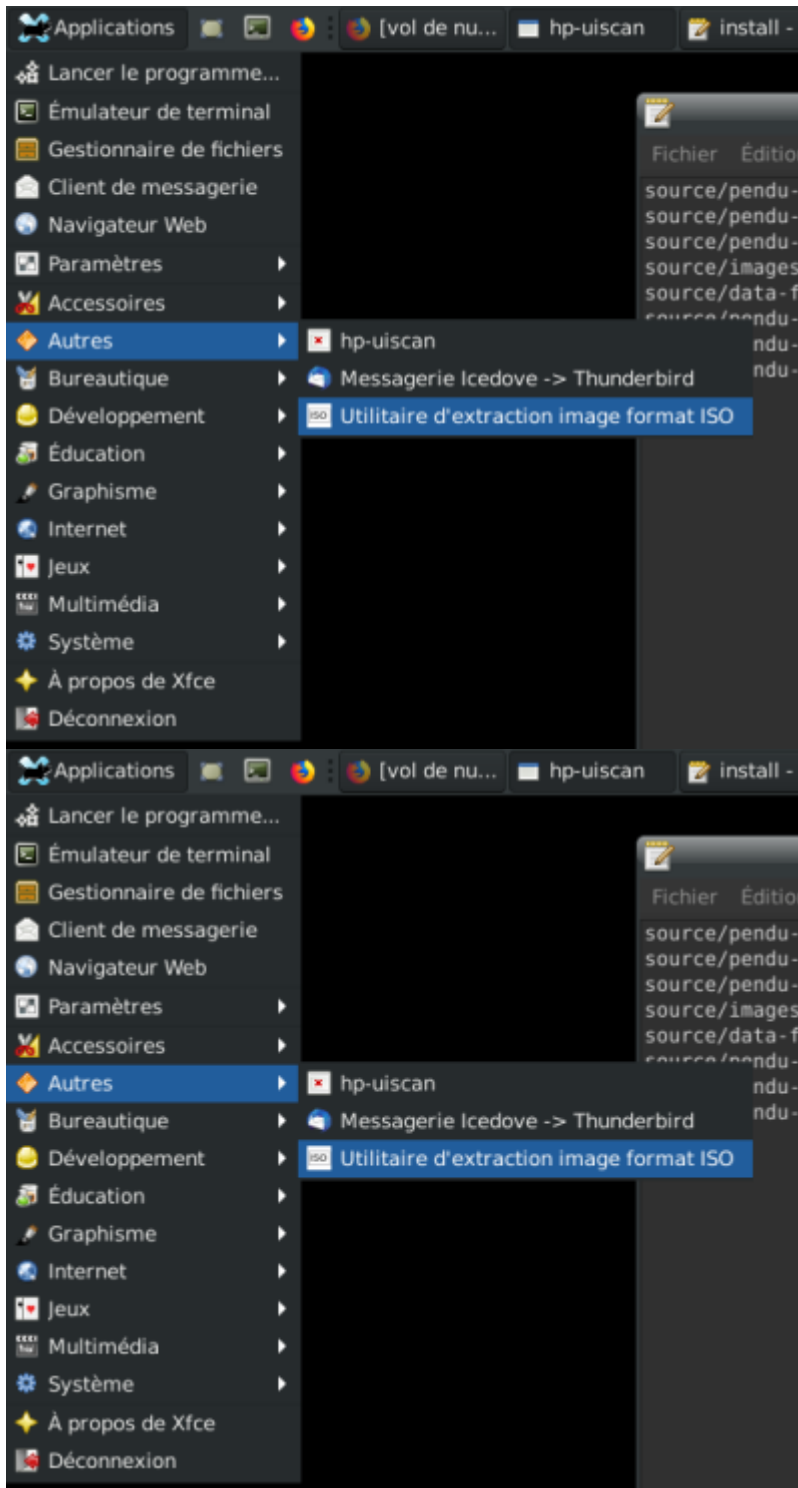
Applications [vol de nu... hp-uiscan install -

Lancer le programme...
Émulateur de terminal
Gestionnaire de fichiers
Client de messagerie
Navigateur Web
Paramètres
Accessoires
Autres
Bureautique
Développement
Éducation
Graphisme
Internet
Jeux
Multimédia
Système
À propos de Xfce
Déconnexion

hp-uiscan
Messagerie Icedove -> Thunderbird
Utilitaire d'extraction image format ISO

Fichier Éditio

source/pendu-
source/pendu-
source/pendu-
source/images
source/data-f
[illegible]
ndu-
ndu-

Applications [vol de nu... hp-uiscan install -

Lancer le programme...
Émulateur de terminal
Gestionnaire de fichiers
Client de messagerie
Navigateur Web
Paramètres
Accessoires
Autres
Bureautique
Développement
Éducation
Graphisme
Internet
Jeux
Multimédia
Système
À propos de Xfce
Déconnexion

hp-uiscan
Messagerie Icedove -> Thunderbird
Utilitaire d'extraction image format ISO

Fichier Éditio

source/pendu-
source/pendu-
source/pendu-
source/images
source/data-f
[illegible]
ndu-
ndu-